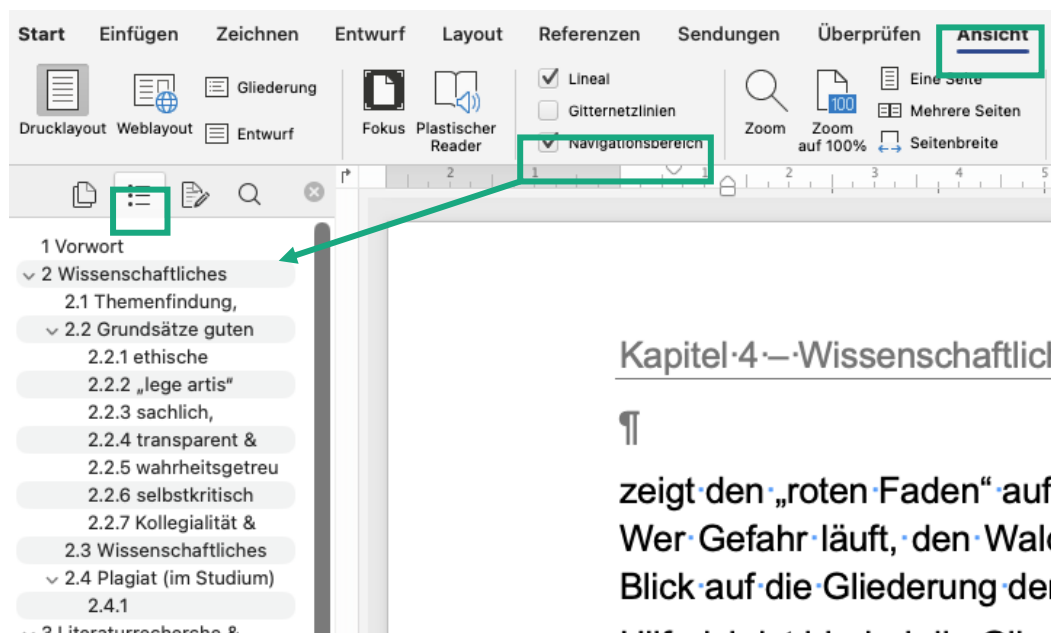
Start Einfügen Zeichnen Entwurf Layout Referenzen Sendungen Überprüfen Ansicht

Drucklayout Weblayout Gliederung Entwurf Fokus Plastischer Reader Lineal Gitternetzlinien Navigationsbereich Zoom Zoom auf 100% Eine Seite Mehrere Seiten Seitenbreite

1 Vorwort
2 Wissenschaftliches
2.1 Themenfindung,
2.2 Grundsätze guten
2.2.1 ethische
2.2.2 „lege artis“
2.2.3 sachlich,
2.2.4 transparent &
2.2.5 wahrheitsgetreu
2.2.6 selbstkritisch
2.2.7 Kollegialität &
2.3 Wissenschaftliches
2.4 Plagiat (im Studium)
2.4.1
3 Literaturrecherche &

Kapitel·4·–·Wissenschaftlic

¶

zeigt·den·„roten·Faden“·auf
Wer·Gefahr·läuft,·den·Wal
Blick·auf·die·Gliederung·de